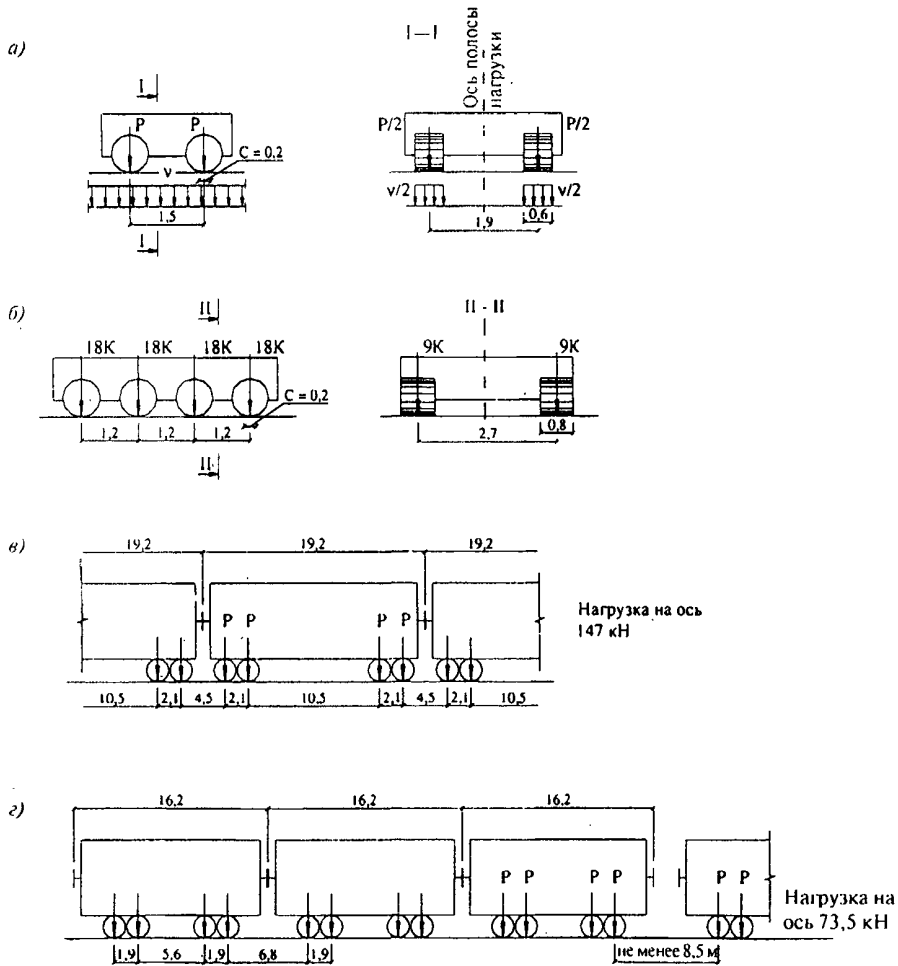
а)

I
P P
C = 0,2
v
1,5
I

I—I
Ось полосы нагрузки
P/2 P/2
v/2 v/2
1,9 0,6

б)

II
18K 18K 18K 18K
C = 0,2
1,2 1,2 1,2
II

II - II
9K 9K
2,7 0,8

в)

19,2 19,2 19,2
P P P P
10,5 2,1 4,5 2,1 10,5 2,1 4,5 2,1 10,5
Нагрузка на ось 147 кН

г)

16,2 16,2 16,2
P P P P P P
1,9 5,6 1,9 6,8 1,9
не менее 8,5 м
Нагрузка на ось 73,5 кН